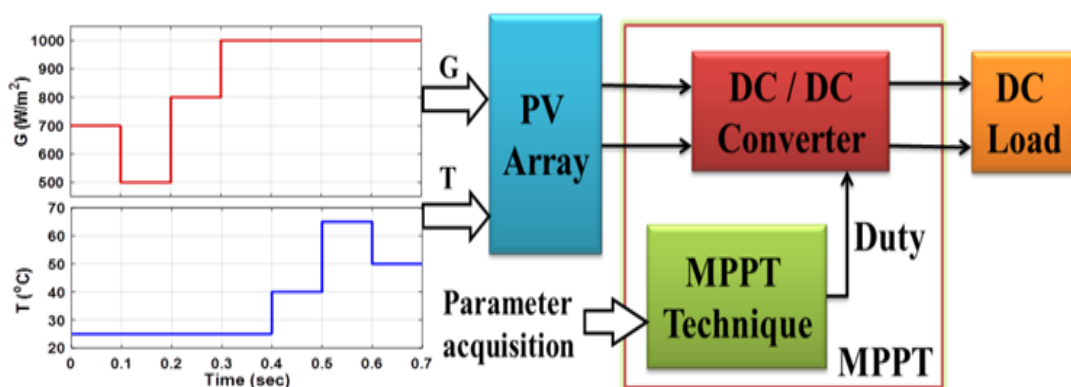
G (W/m$^2$)

1000
900
800
700
600
500

T ($^o$C)

70
60
50
40
30
20

0 0.1 0.2 0.3 0.4 0.5 0.6 0.7
Time (sec)

G

T

PV Array

DC / DC Converter

DC Load

Duty

MPPT Technique

Parameter acquisition

MPPT